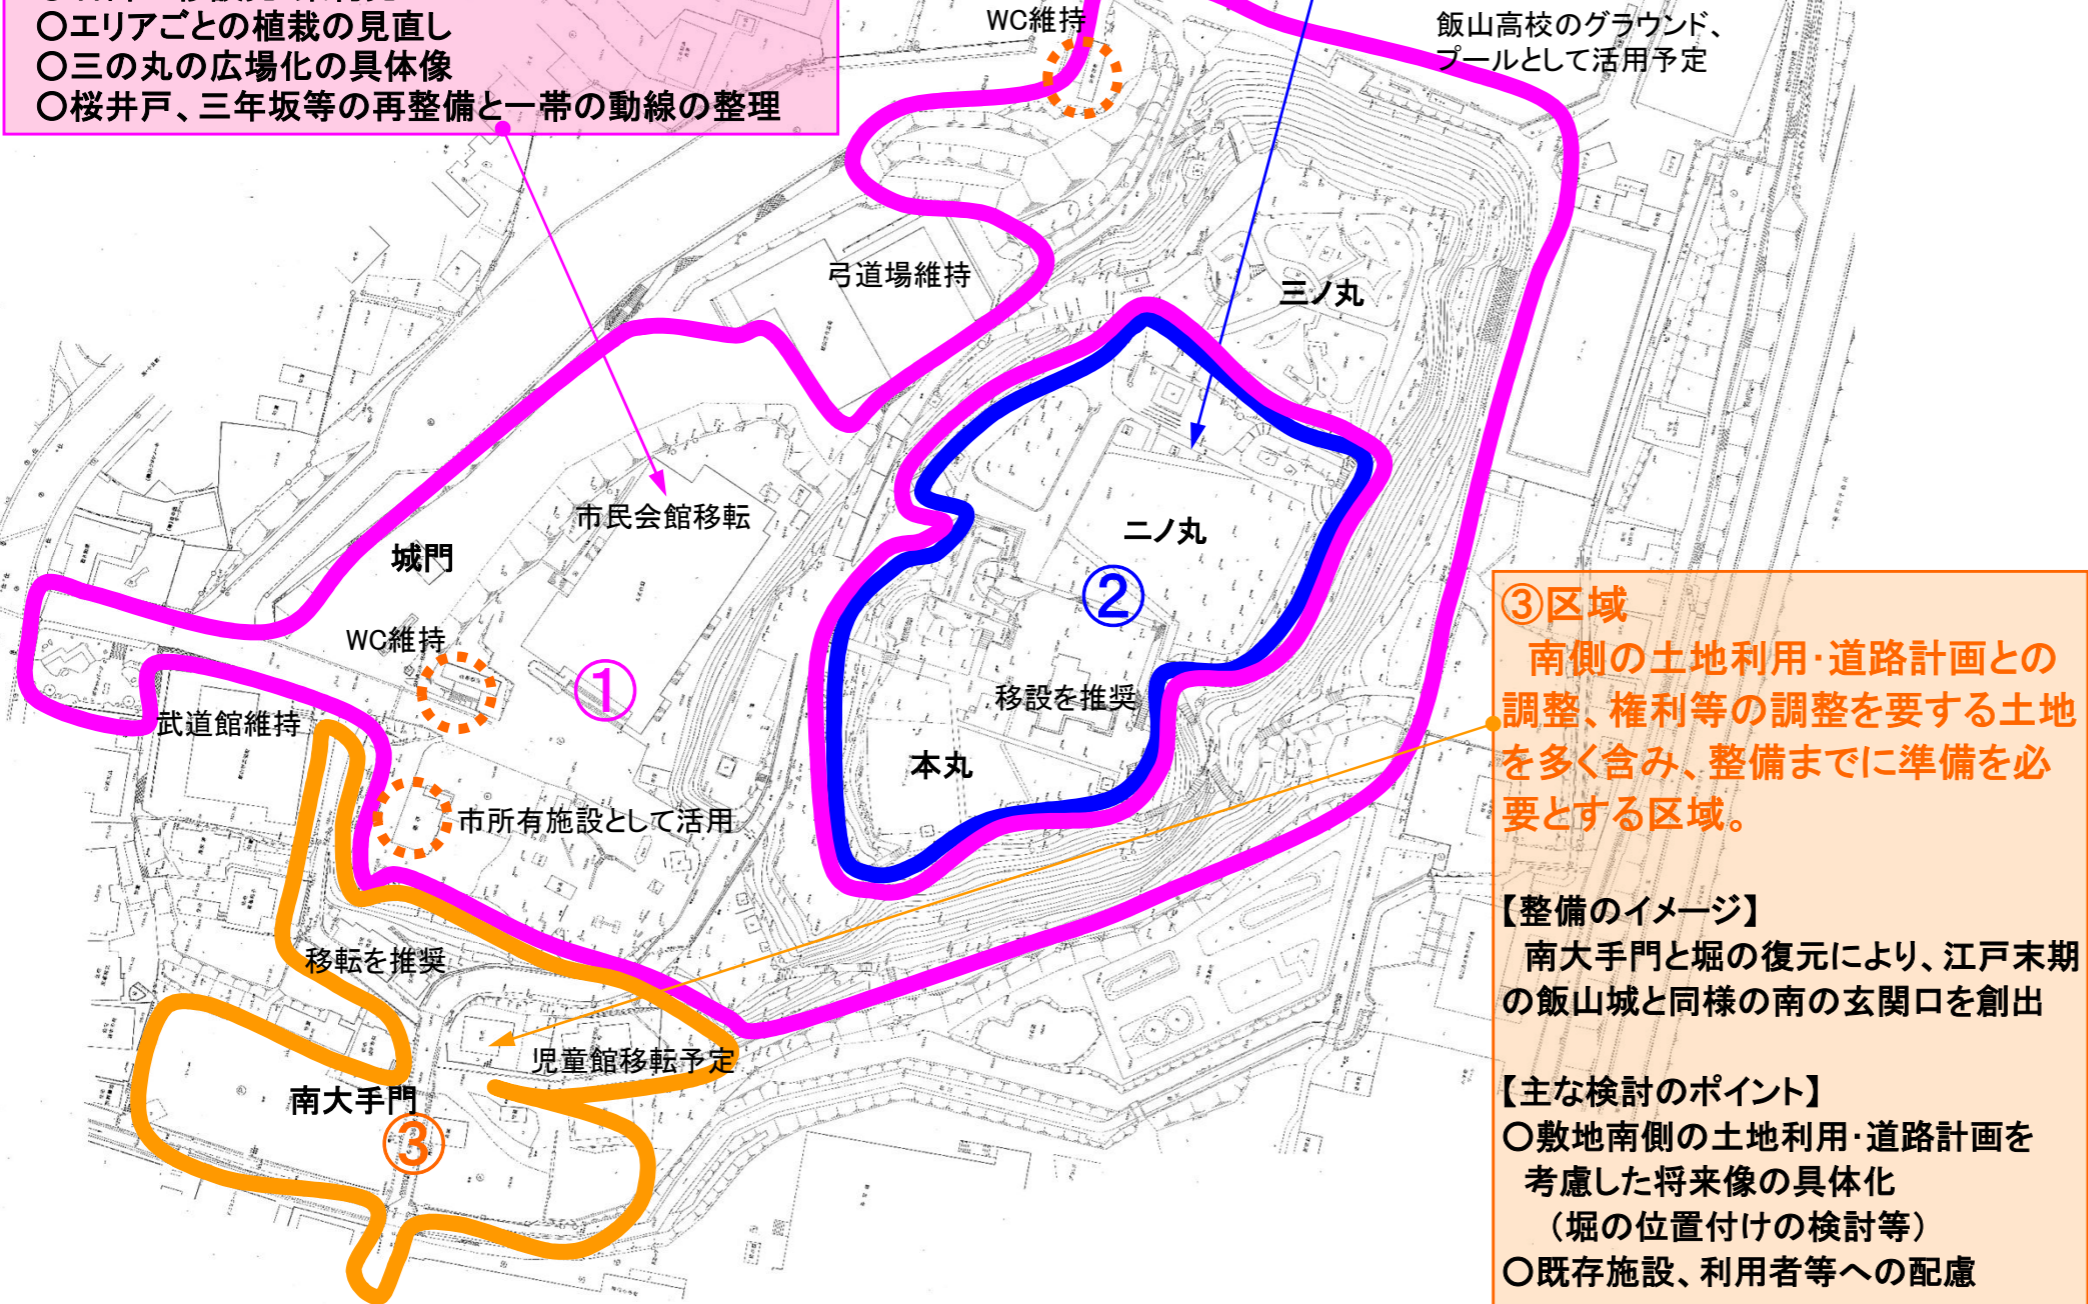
○エリアごとの植栽の見直し
○三の丸の広場化の具体像
○桜井戸、三年坂等の再整備と一帯の動線の整理

WC維持

飯山高校のグラウンド、プールとして活用予定

弓道場維持

三ノ丸

市民会館移転

城門

二ノ丸

②

WC維持

①

移設を推奨

武道館維持

本丸

市所有施設として活用

③区域
南側の土地利用･道路計画との調整、権利等の調整を要する土地を多く含み、整備までに準備を必要とする区域。

【整備のイメージ】
南大手門と堀の復元により、江戸末期の飯山城と同様の南の玄関口を創出

移転を推奨

児童館移転予定

南大手門

③

【主な検討のポイント】
○敷地南側の土地利用･道路計画を考慮した将来像の具体化
（堀の位置付けの検討等）
○既存施設、利用者等への配慮